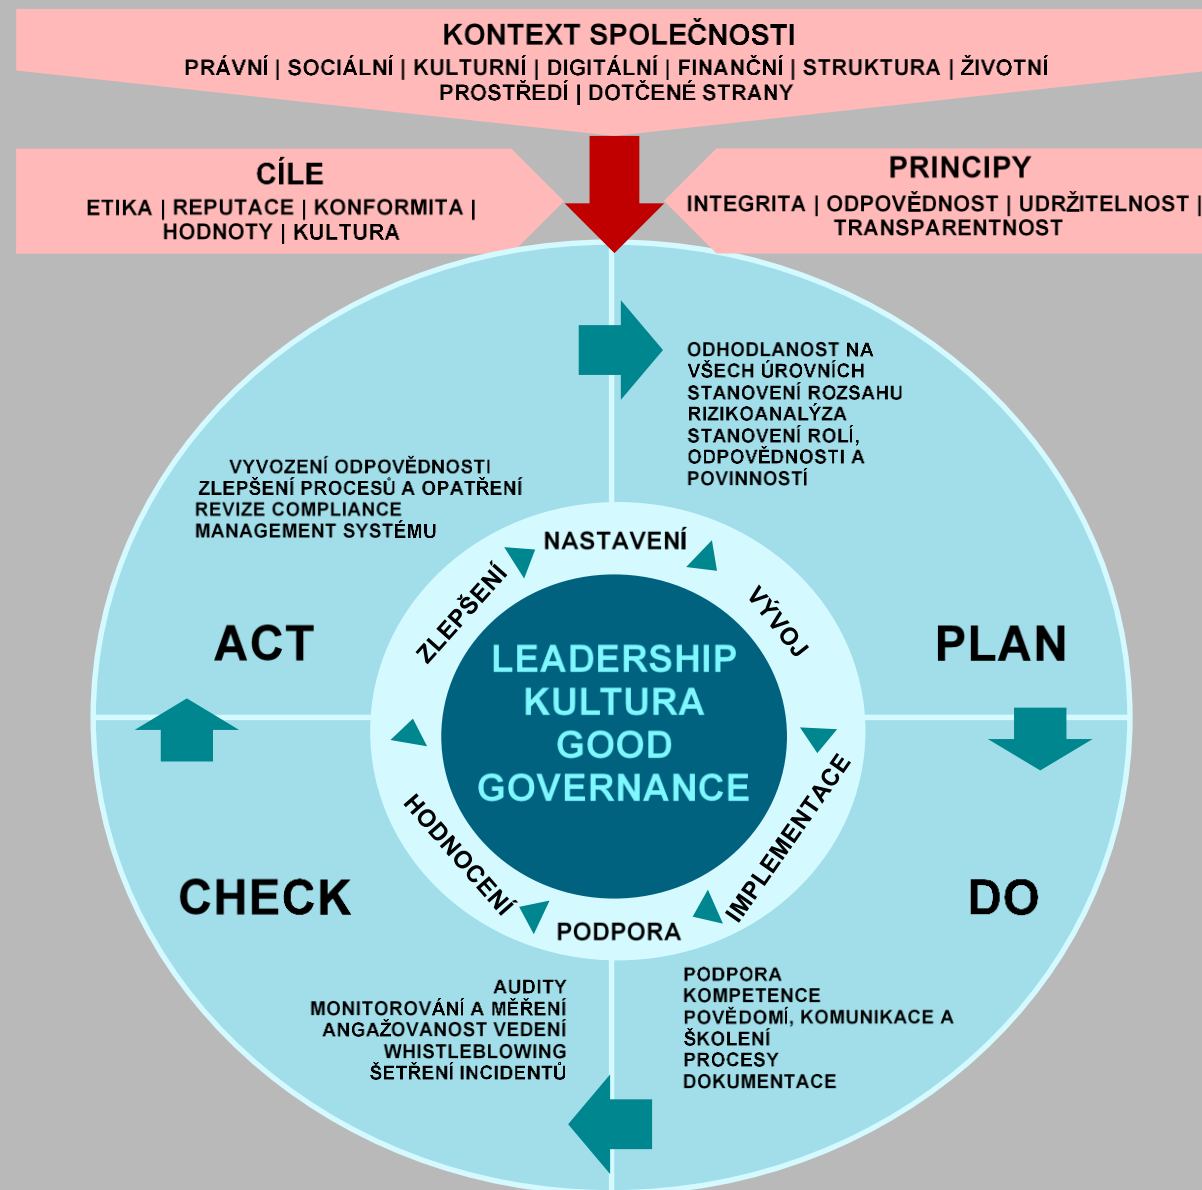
KONTEXT SPOLEČNOSTI
PRÁVNÍ | SOCIÁLNÍ | KULTURNÍ | DIGITÁLNÍ | FINANČNÍ | STRUKTURA | ŽIVOTNÍ PROSTŘEDÍ | DOTČENÉ STRANY

CÍLE
ETIKA | REPUTACE | KONFORMITA | HODNOTY | KULTURA

PRINCIPY
INTEGRITA | ODPOVĚDNOST | UDRŽITELNOST | TRANSPARENTNOST

ODHODLANOST NA VŠECH ÚROVNÍCH
STANOVENÍ ROZSAHU
RIZIKOANALÝZA
STANOVENÍ ROLÍ, ODPOVĚDNOSTI A POVINNOSTÍ

VYVOZENÍ ODPOVĚDNOSTI
ZLEPŠENÍ PROCESŮ A OPATŘENÍ
REVIZE COMPLIANCE MANAGEMENT SYSTÉMU

ACT

PLAN

NASTAVENÍ
VÝVOJ
IMPLEMENTACE
PODPORA
HODNOCENÍ
ZLEPŠENÍ

LEADERSHIP
KULTURA
GOOD
GOVERNANCE

CHECK

DO

AUDITY
MONITOROVÁNÍ A MĚŘENÍ
ANGAŽOVANOST VEDENÍ
WHISTLEBLOWING
ŠETŘENÍ INCIDENTŮ

PODPORA
KOMPETENCE
POVĚDOMÍ, KOMUNIKACE A ŠKOLENÍ
PROCESY
DOKUMENTACE